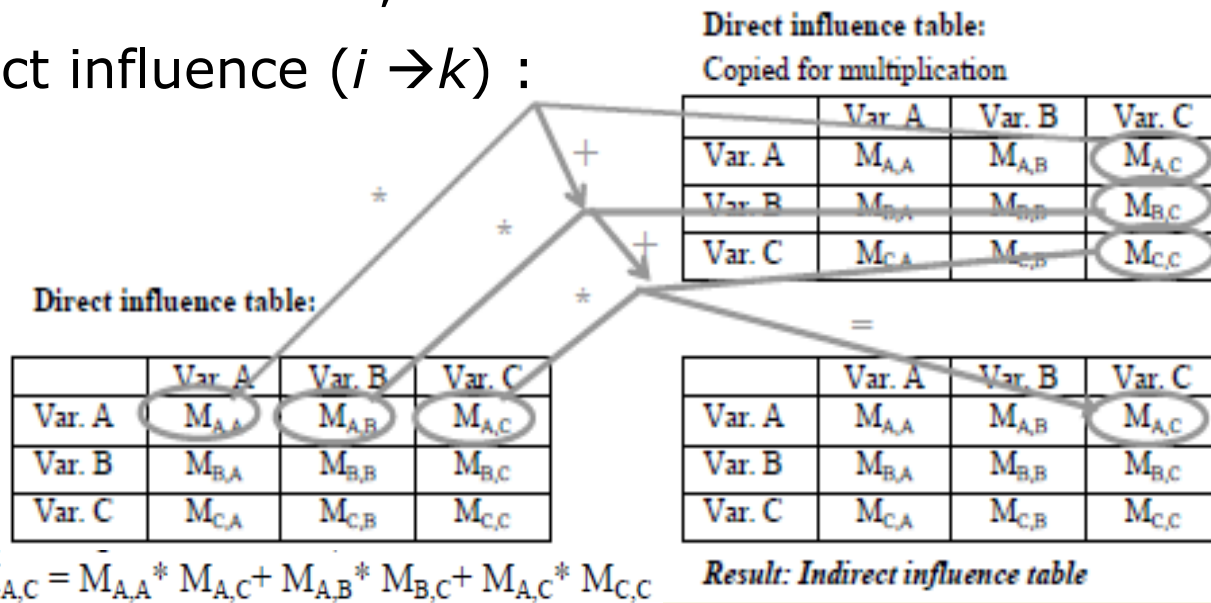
ct influence ($i \rightarrow k$) :

Direct influence table:
Copied for multiplication

| | Var. A | Var. B | Var. C |
|---|---|---|---|
| Var. A | $M_{A,A}$ | $M_{A,B}$ | $M_{A,C}$ |
| Var. B | $M_{B,A}$ | $M_{B,B}$ | $M_{B,C}$ |
| Var. C | $M_{C,A}$ | $M_{C,B}$ | $M_{C,C}$ |

+
*
*
+
*

Direct influence table:

| | Var. A | Var. B | Var. C |
|---|---|---|---|
| Var. A | $M_{A,A}$ | $M_{A,B}$ | $M_{A,C}$ |
| Var. B | $M_{B,A}$ | $M_{B,B}$ | $M_{B,C}$ |
| Var. C | $M_{C,A}$ | $M_{C,B}$ | $M_{C,C}$ |

=

| | Var. A | Var. B | Var. C |
|---|---|---|---|
| Var. A | $M_{A,A}$ | $M_{A,B}$ | $M_{A,C}$ |
| Var. B | $M_{B,A}$ | $M_{B,B}$ | $M_{B,C}$ |
| Var. C | $M_{C,A}$ | $M_{C,B}$ | $M_{C,C}$ |

$_{A,C} = M_{A,A} * M_{A,C} + M_{A,B} * M_{B,C} + M_{A,C} * M_{C,C}$

Result: Indirect influence table